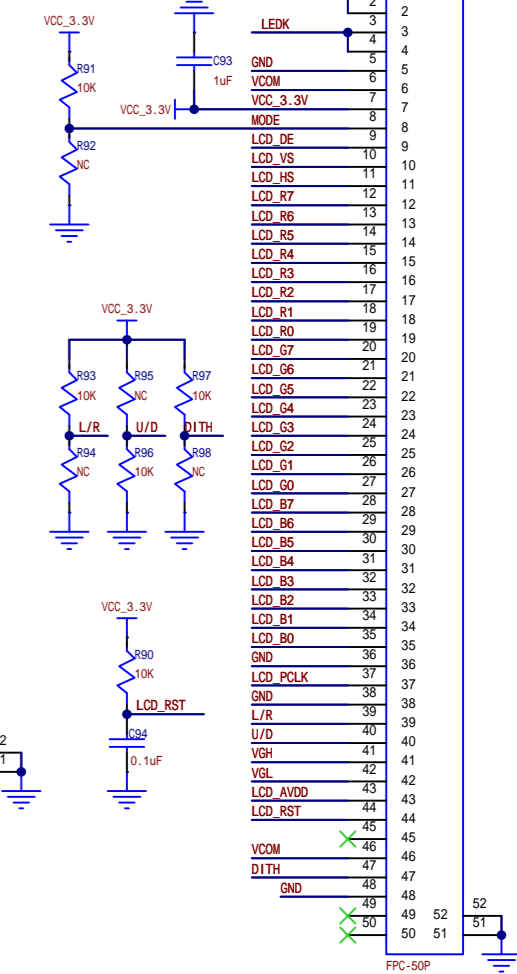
VCC_3.3V
R91
10K
R92
NC
C93
1uF
VCC_3.3V
LEDK
GND
VCOM
VCC_3.3V
MODE
LCD_DE
LCD_VS
LCD_HS
LCD_R7
LCD_R6
LCD_R5
LCD_R4
LCD_R3
LCD_R2
LCD_R1
LCD_R0
LCD_G7
LCD_G6
LCD_G5
LCD_G4
LCD_G3
LCD_G2
LCD_G1
LCD_G0
LCD_B7
LCD_B6
LCD_B5
LCD_B4
LCD_B3
LCD_B2
LCD_B1
LCD_B0
GND
LCD_PCLK
GND
L/R
U/D
VGH
VGL
LCD_AVDD
LCD_RST
VCOM
DITH
GND
VCC_3.3V
R93
10K
R95
NC
R97
10K
L/R
U/D
DITH
R94
NC
R96
10K
R98
NC
VCC_3.3V
R90
10K
LCD_RST
C94
0.1uF
2
1
2 3 4 5 6 7 8 9 10 11 12 13 14 15 16 17 18 19 20 21 22 23 24 25 26 27 28 29 30 31 32 33 34 35 36 37 38 39 40 41 42 43 44 45 46 47 48 49 50
2 3 4 5 6 7 8 9 10 11 12 13 14 15 16 17 18 19 20 21 22 23 24 25 26 27 28 29 30 31 32 33 34 35 36 37 38 39 40 41 42 43 44 45 46 47 48 49 50
52
51
52
51
FPC-50P